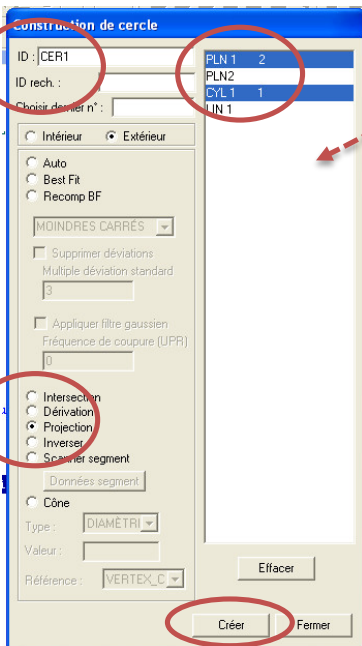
Construction de cercle

ID : CER1
ID rech. :
Choisir dernier n° :

Intérieur
Extérieur

Auto
Best Fit
Recomp BF

MOINDRES CARRÉS

Supprimer déviations
Multiple déviation standard
3

Appliquer filtre gaussien
Fréquence de coupure (UPR)
0

Intersection
Dérivation
Projection
Inverser
Scanner segment
Données segment

Cône
Type : DIAMÈTRI
Valeur :
Référence : VERTEX_C

PLN 1 2
PLN2
CYL 1 1
LIN 1

Effacer

Créer
Fermer